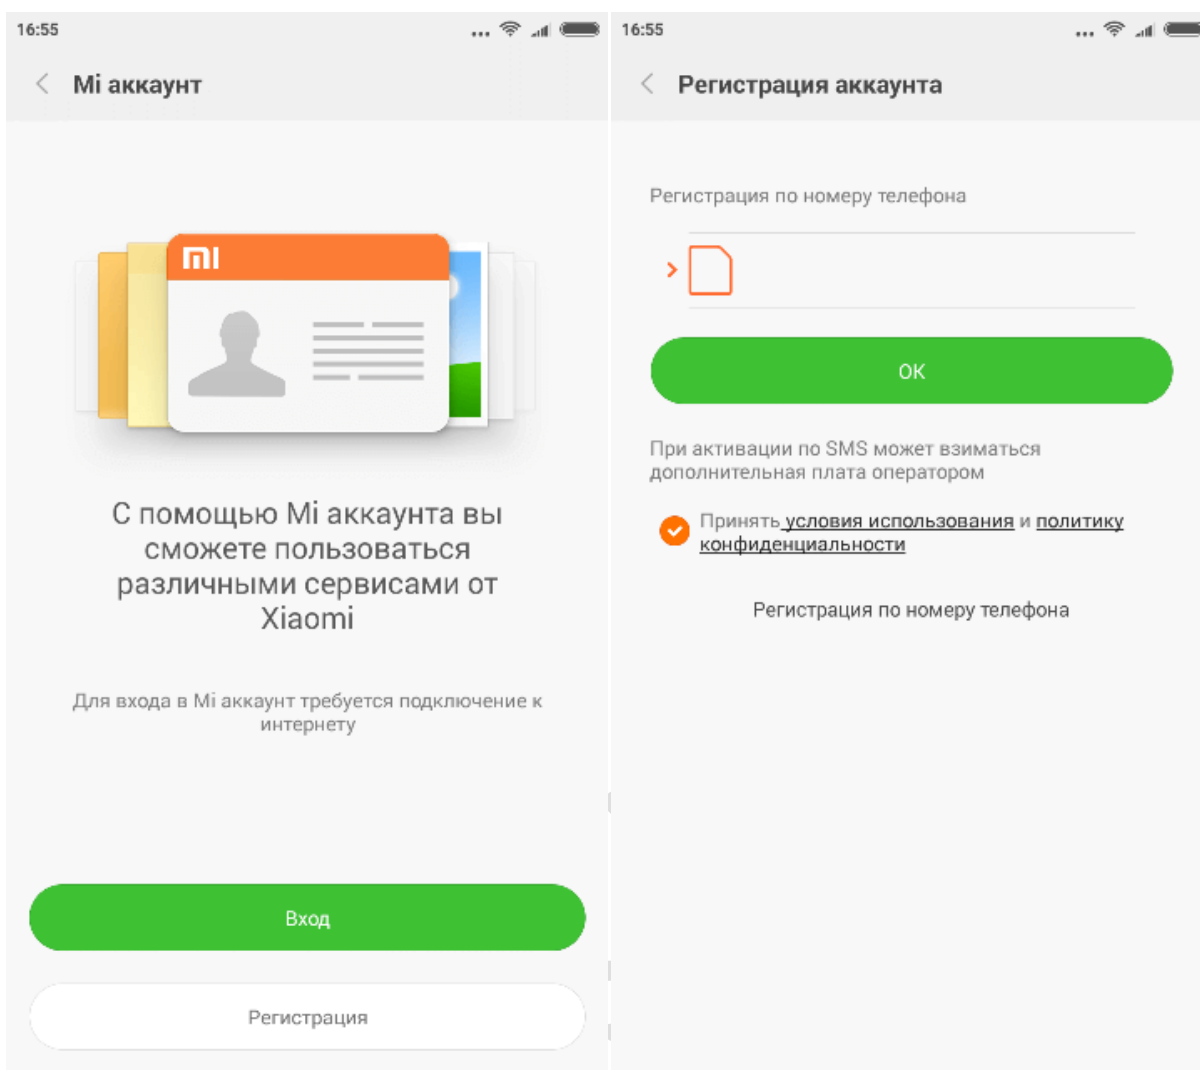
16:55

Mi аккаунт

MI

С помощью Mi аккаунта вы сможете пользоваться различными сервисами от Xiaomi

Для входа в Mi аккаунт требуется подключение к интернету

Вход

Регистрация

16:55

Регистрация аккаунта

Регистрация по номеру телефона

OK

При активации по SMS может взиматься дополнительная плата оператором

Принять условия использования и политику конфиденциальности

Регистрация по номеру телефона